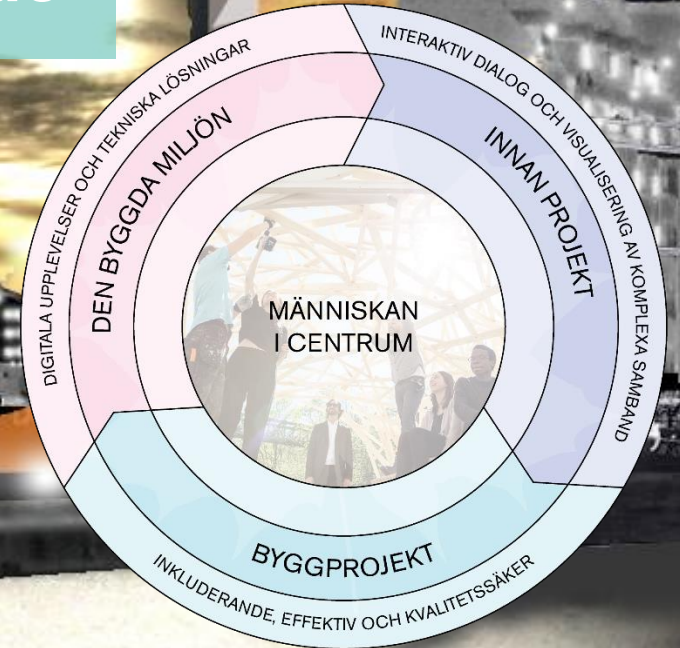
DIGITALA UPPLEVELSER OCH TEKNISKA LÖSNINGAR

DEN BYGGDA MILJÖN

INTERAKTIV DIALOG OCH VISUALISERING AV KOMPLEXA SAMBAND

INNAN PROJEKT

MÄNNISKAN I CENTRUM

BYGGPROJEKT

INKLUDERANDE, EFFEKTIV OCH KVALITETSSÄKER